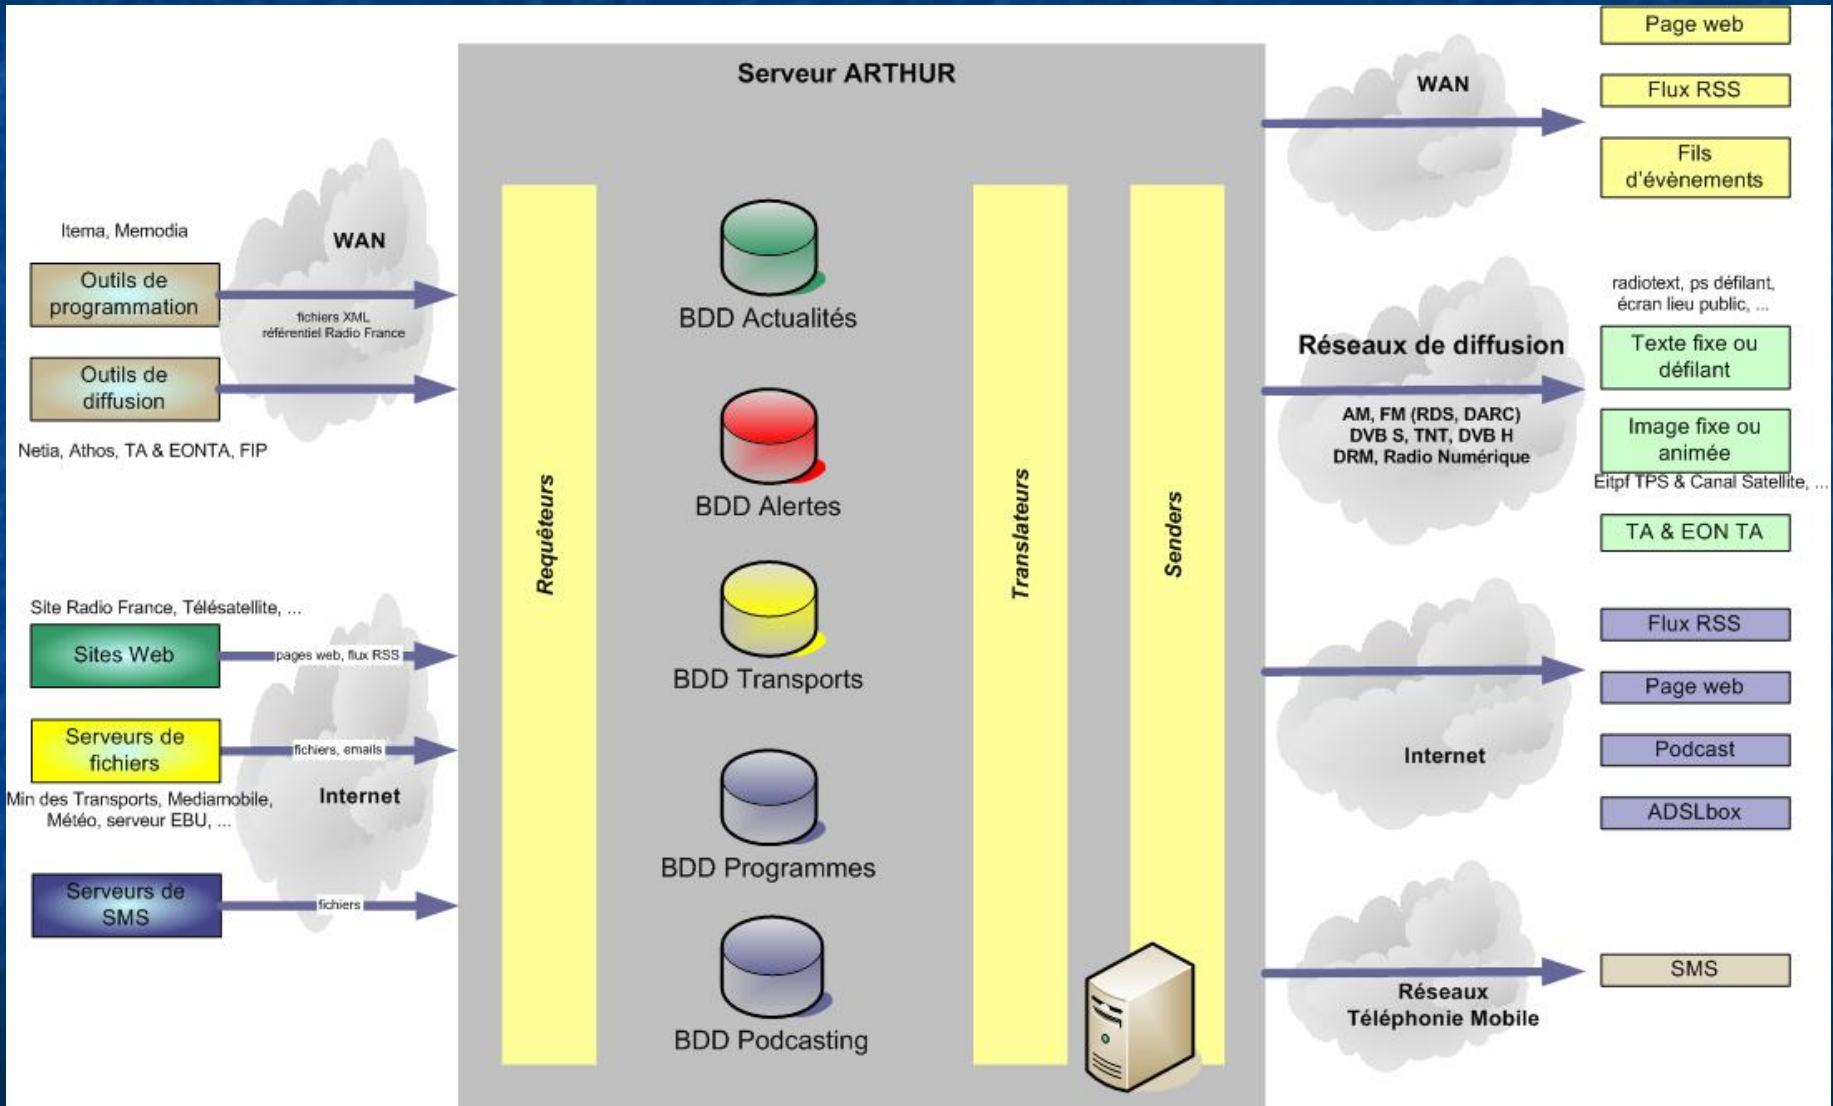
Serveur ARTHUR

Itema, Memodia

WAN

Outils de programmation

fichiers XML
référentiel Radio France

Outils de diffusion

Netia, Athos, TA & EONTA, FIP

Site Radio France, Télésatellite, ...

Sites Web

pages web, flux RSS

Serveurs de fichiers

fichiers, emails

Min des Transports, Mediamobile, Météo, serveur EBU, ...

Internet

Serveurs de SMS

fichiers

Requêteurs

BDD Actualités

BDD Alertes

BDD Transports

BDD Programmes

BDD Podcasting

Translateurs

Senders

WAN

Page web

Flux RSS

Fils d'évènements

radiotext, ps défilant, écran lieu public, ...

Réseaux de diffusion

AM, FM (RDS, DARC)
DVB S, TNT, DVB H
DRM, Radio Numérique

Texte fixe ou défilant

Image fixe ou animée

Eitpf TPS & Canal Satellite, ...

TA & EON TA

Internet

Flux RSS

Page web

Podcast

ADSLbox

Réseaux Téléphonie Mobile

SMS